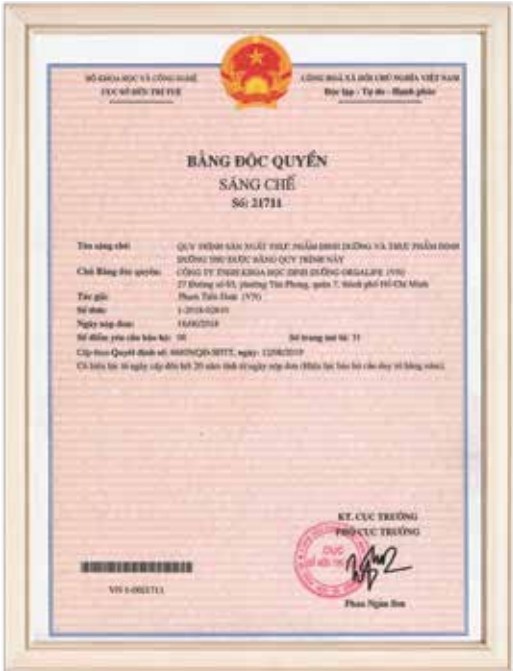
BỘ KHOA HỌC VÀ CÔNG NGHỆ
CỤC SỞ HỮU TRÍ TUỆ

CỘNG HOÀ XÃ HỘI CHỦ NGHĨA VIỆT NAM
Độc lập - Tự do - Hạnh phúc

BẰNG ĐỘC QUYỀN
SÁNG CHẾ
Số: 21711

Tên sáng chế: QUY TRÌNH SẢN XUẤT THỰC PHẨM DINH DƯỠNG VÀ THỰC PHẨM DINH DƯỠNG THU ĐƯỢC BẰNG QUY TRÌNH NÀY
Chủ Bằng độc quyền: CÔNG TY TNHH KHOA HỌC DINH DƯỠNG ORGALIFE (VN)
27 Đường số 93, phường Tân Phong, quận 7, thành phố Hồ Chí Minh
Tác giả: Phan Tiến Dũng (VN)
Số đơn: 1-2018-02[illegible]
Ngày nộp đơn: 18/06/2018
Số điểm yêu cầu bảo hộ: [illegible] Số trang mô tả: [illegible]
Cấp theo Quyết định số: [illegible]/QĐ-SHTT, ngày: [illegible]/2019
Có hiệu lực từ ngày cấp đến hết 20 năm tính từ ngày nộp đơn (Hiệu lực bảo hộ cần duy trì hằng năm).

KT. CỤC TRƯỞNG
PHÓ CỤC TRƯỞNG

VN 1-0021711

Phan Ngân Sơn